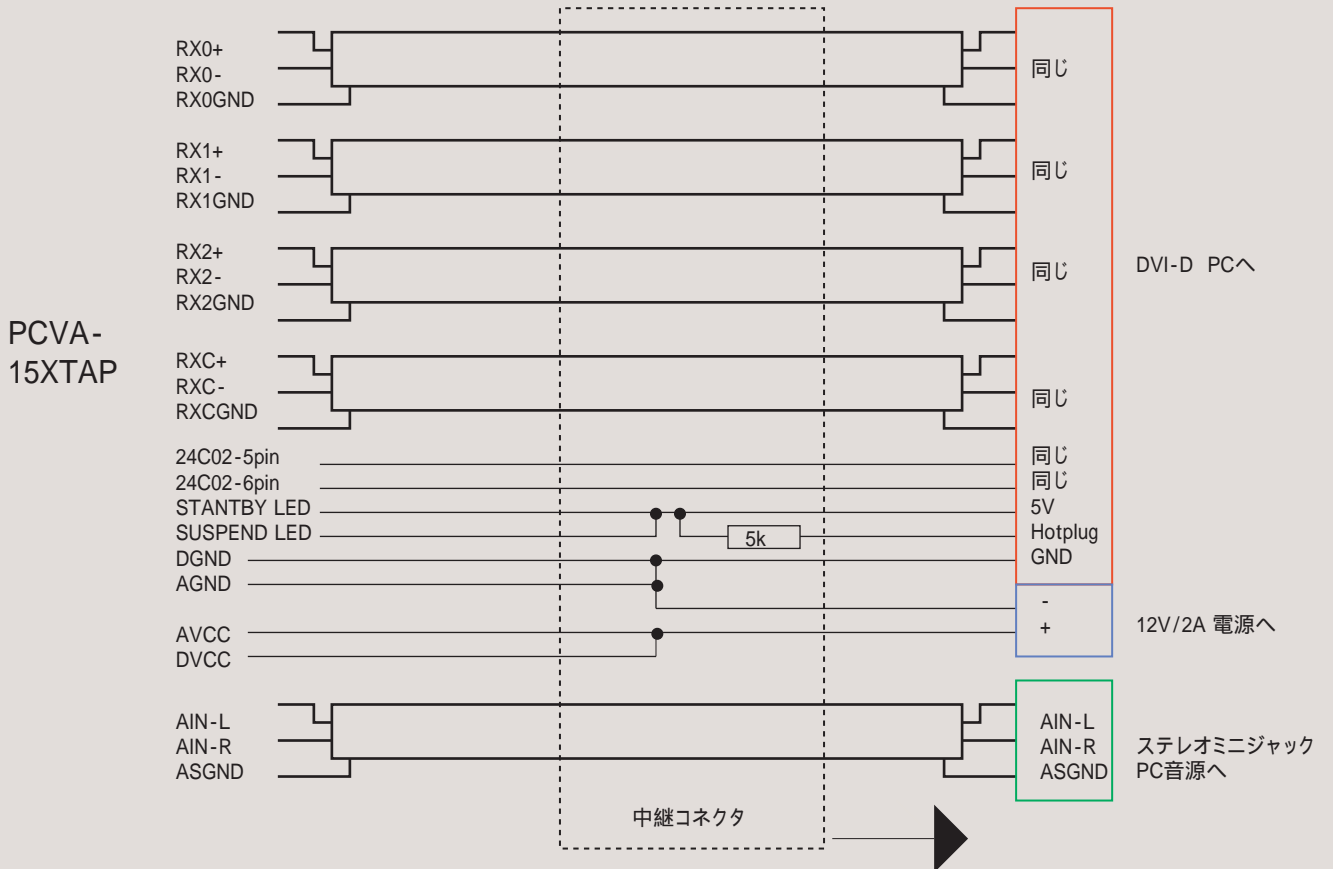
PCVA-
15XTAP

RX0+
RX0-
RX0GND

RX1+
RX1-
RX1GND

RX2+
RX2-
RX2GND

RXC+
RXC-
RXCGND

24C02-5pin
24C02-6pin
STANTBY LED
SUSPEND LED
DGND
AGND

AVCC
DVCC

AIN-L
AIN-R
ASGND

5k

中継コネクタ

同じ
同じ
同じ
同じ
同じ
同じ
5V
Hotplug
GND

DVI-D PCへ

-
+

12V/2A 電源へ

AIN-L
AIN-R
ASGND

ステレオミニジャック
PC音源へ